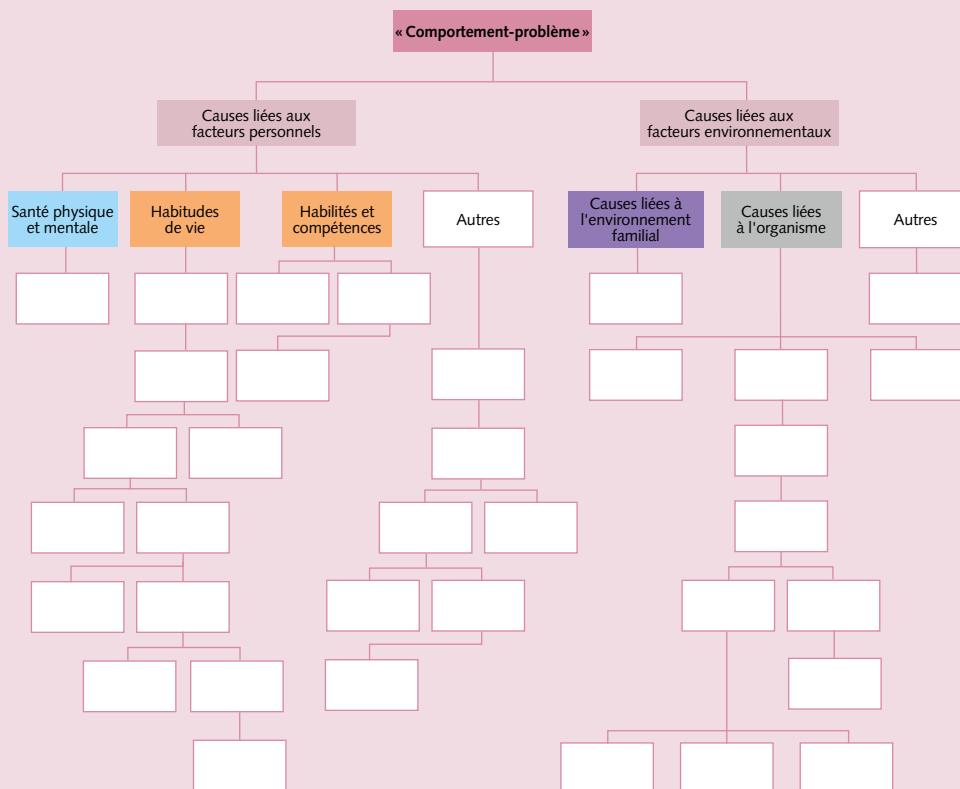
« Comportement-problème »

Causes liées aux facteurs personnels

Causes liées aux facteurs environnementaux

Santé physique et mentale

Habitudes de vie

Habilités et compétences

Autres

Causes liées à l'environnement familial

Causes liées à l'organisme

Autres